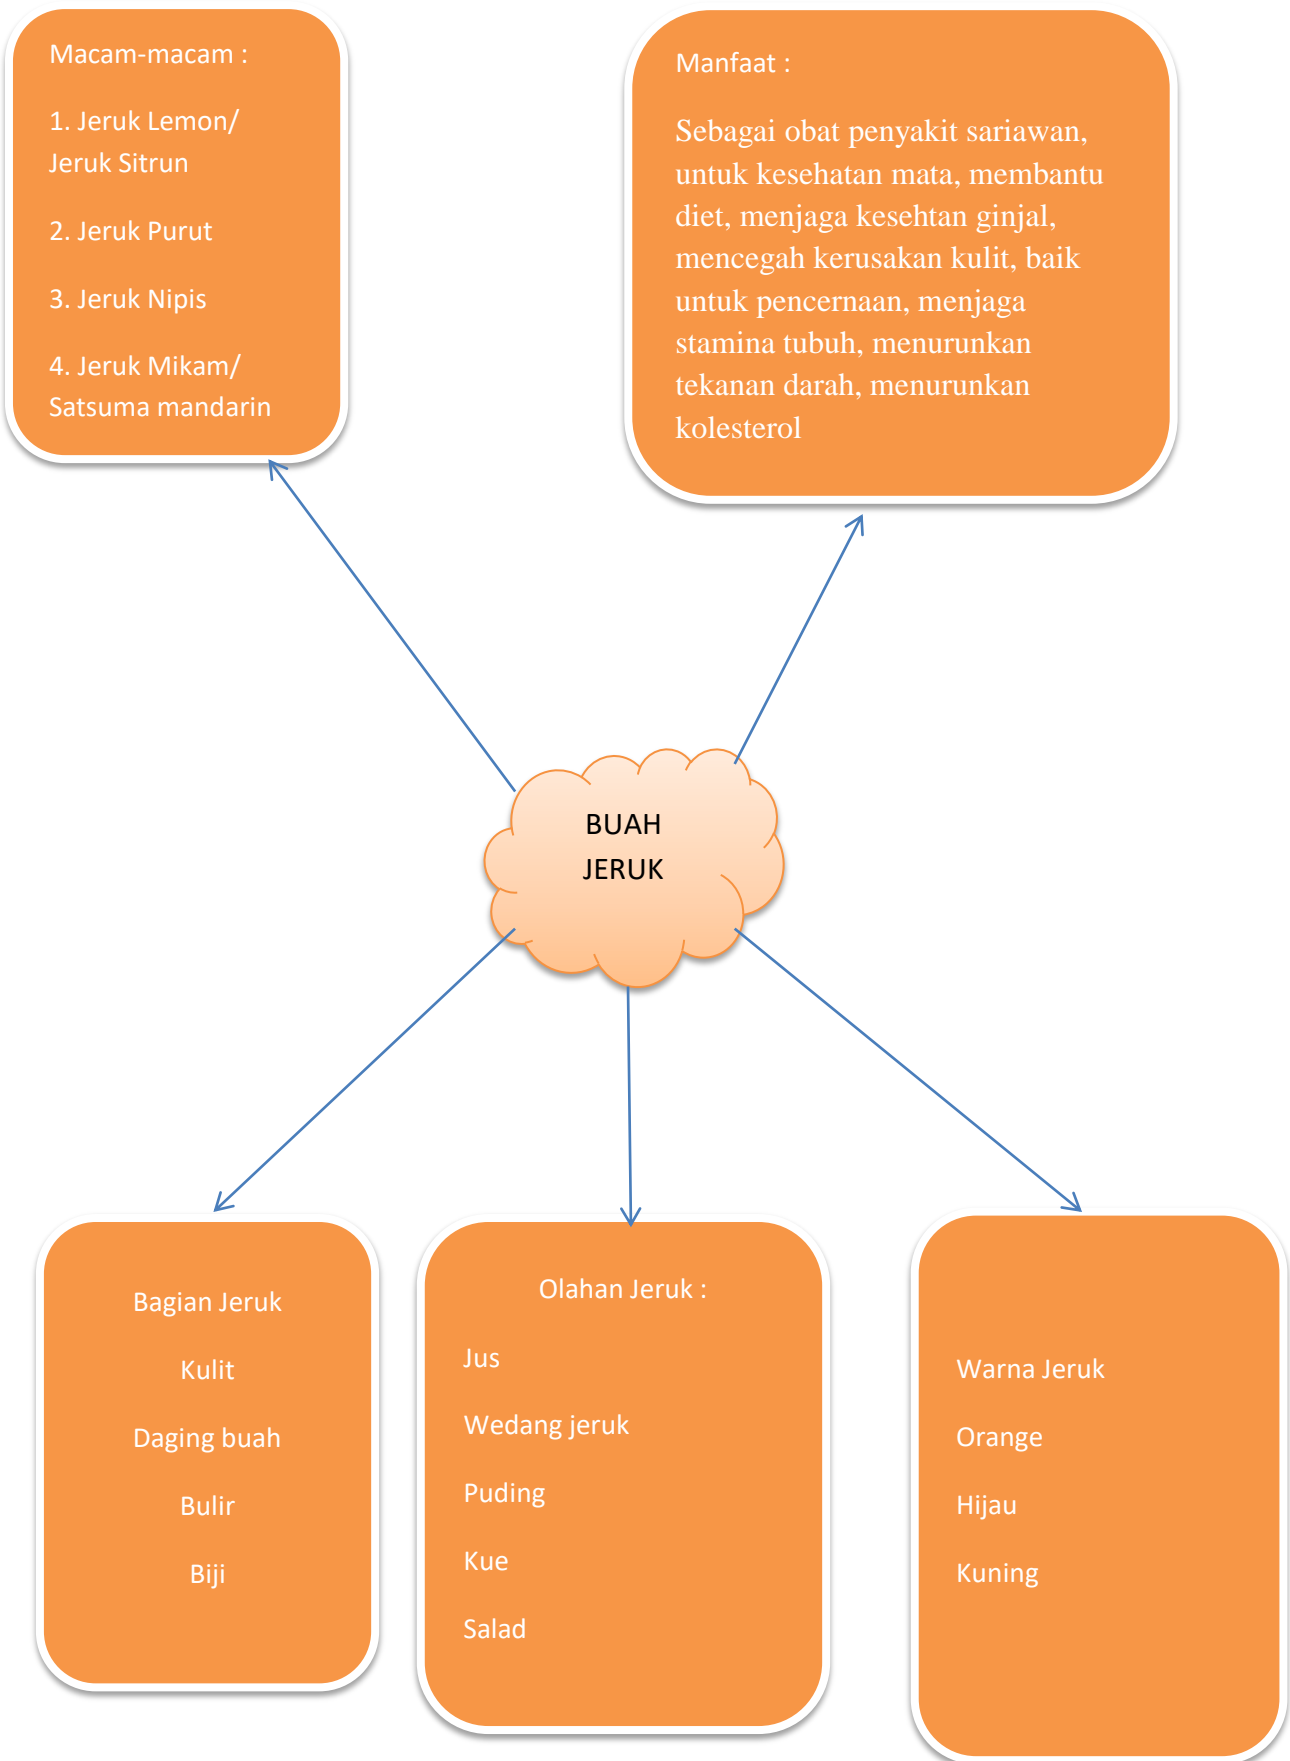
Macam-macam :

1. Jeruk Lemon/ Jeruk Sitrun

2. Jeruk Purut

3. Jeruk Nipis

4. Jeruk Mikam/ Satsuma mandarin

Manfaat :

Sebagai obat penyakit sariawan, untuk kesehatan mata, membantu diet, menjaga kesehtan ginjal, mencegah kerusakan kulit, baik untuk pencernaan, menjaga stamina tubuh, menurunkan tekanan darah, menurunkan kolesterol

BUAH JERUK

Bagian Jeruk

Kulit

Daging buah

Bulir

Biji

Olahan Jeruk :

Jus

Wedang jeruk

Puding

Kue

Salad

Warna Jeruk

Orange

Hijau

Kuning